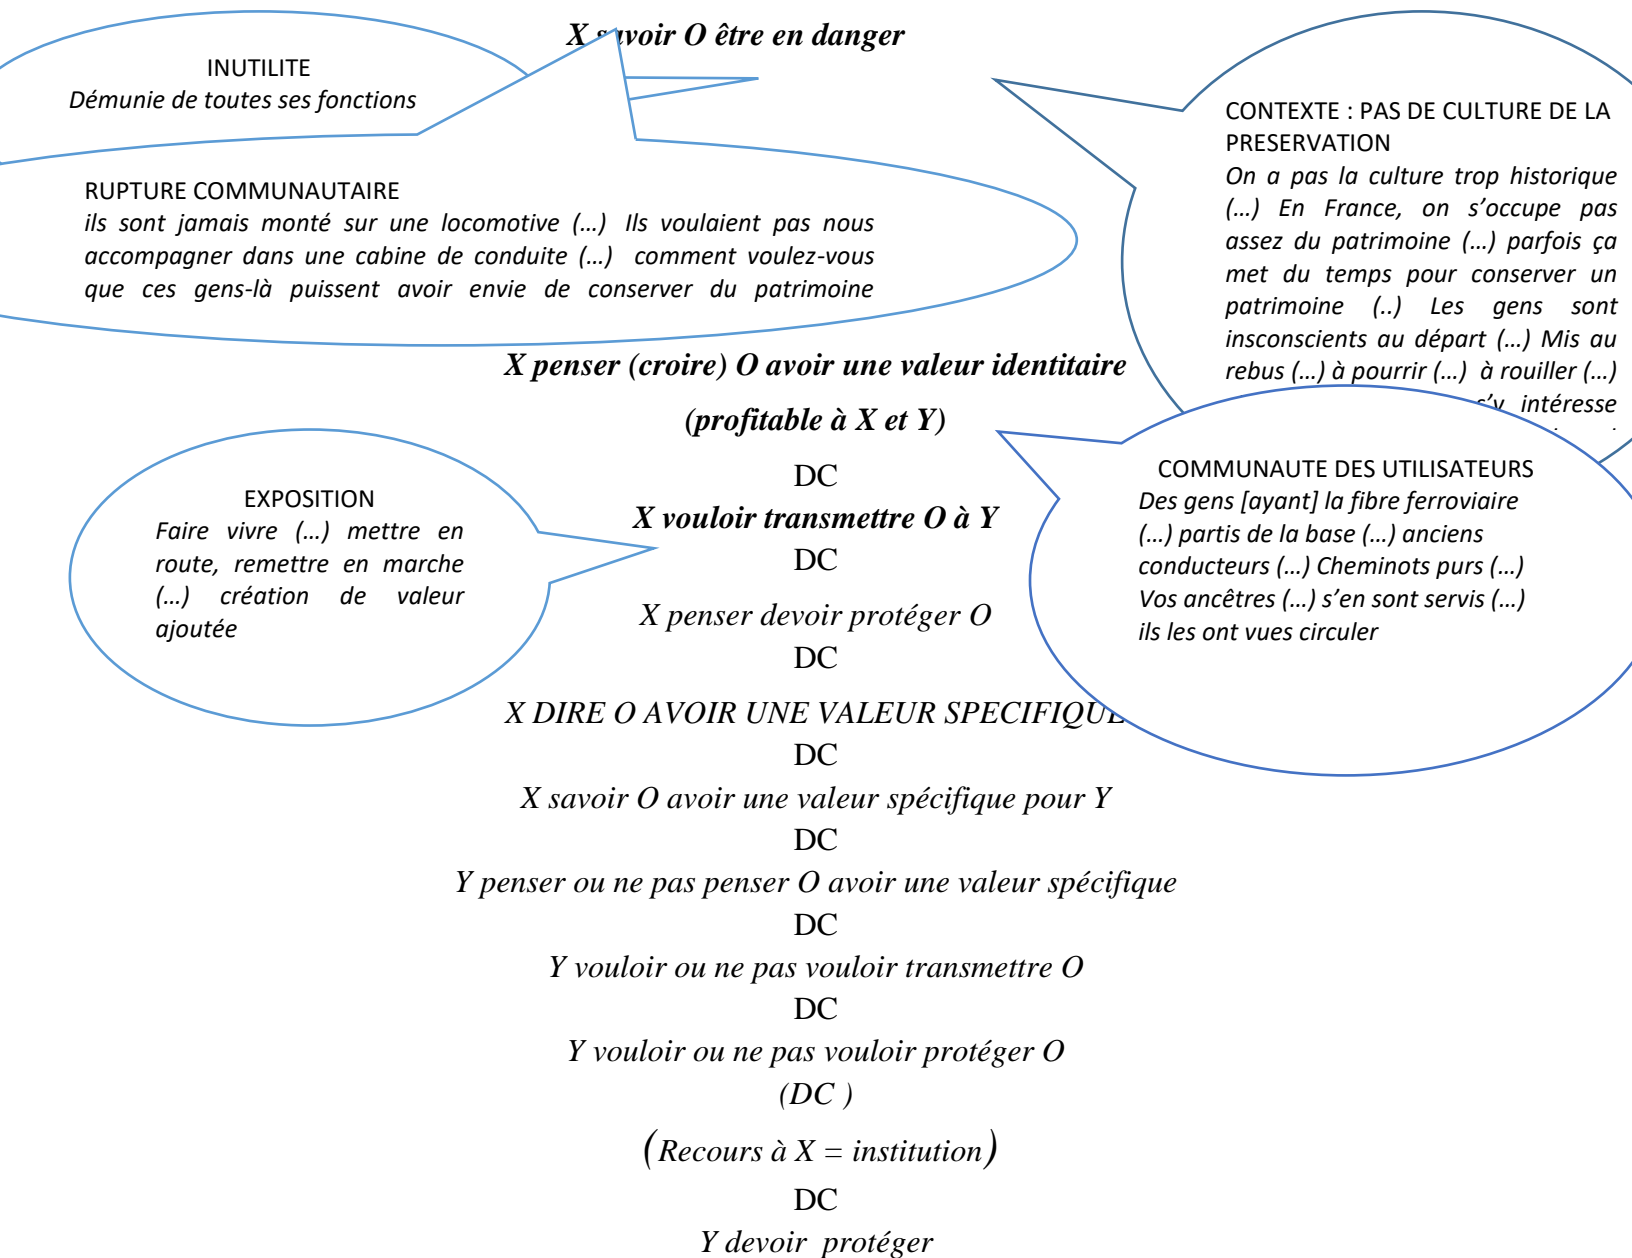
X savoir O être en danger

INUTILITE
Démunie de toutes ses fonctions

RUPTURE COMMUNAUTAIRE
ils sont jamais monté sur une locomotive (…) Ils voulaient pas nous accompagner dans une cabine de conduite (…) comment voulez-vous que ces gens-là puissent avoir envie de conserver du patrimoine

CONTEXTE : PAS DE CULTURE DE LA PRESERVATION
On a pas la culture trop historique (…) En France, on s'occupe pas assez du patrimoine (…) parfois ça met du temps pour conserver un patrimoine (..) Les gens sont insconscients au départ (…) Mis au rebus (…) à pourrir (…) à rouiller (…) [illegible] s'y intéresse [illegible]

X penser (croire) O avoir une valeur identitaire
(profitable à X et Y)
DC
X vouloir transmettre O à Y
DC
X penser devoir protéger O
DC

EXPOSITION
Faire vivre (…) mettre en route, remettre en marche (…) création de valeur ajoutée

COMMUNAUTE DES UTILISATEURS
Des gens [ayant] la fibre ferroviaire (…) partis de la base (…) anciens conducteurs (…) Cheminots purs (…) Vos ancêtres (…) s'en sont servis (…) ils les ont vues circuler

X DIRE O AVOIR UNE VALEUR SPECIFIQUE
DC
X savoir O avoir une valeur spécifique pour Y
DC
Y penser ou ne pas penser O avoir une valeur spécifique
DC
Y vouloir ou ne pas vouloir transmettre O
DC
Y vouloir ou ne pas vouloir protéger O
(DC )
(Recours à X = institution)
DC
Y devoir protéger